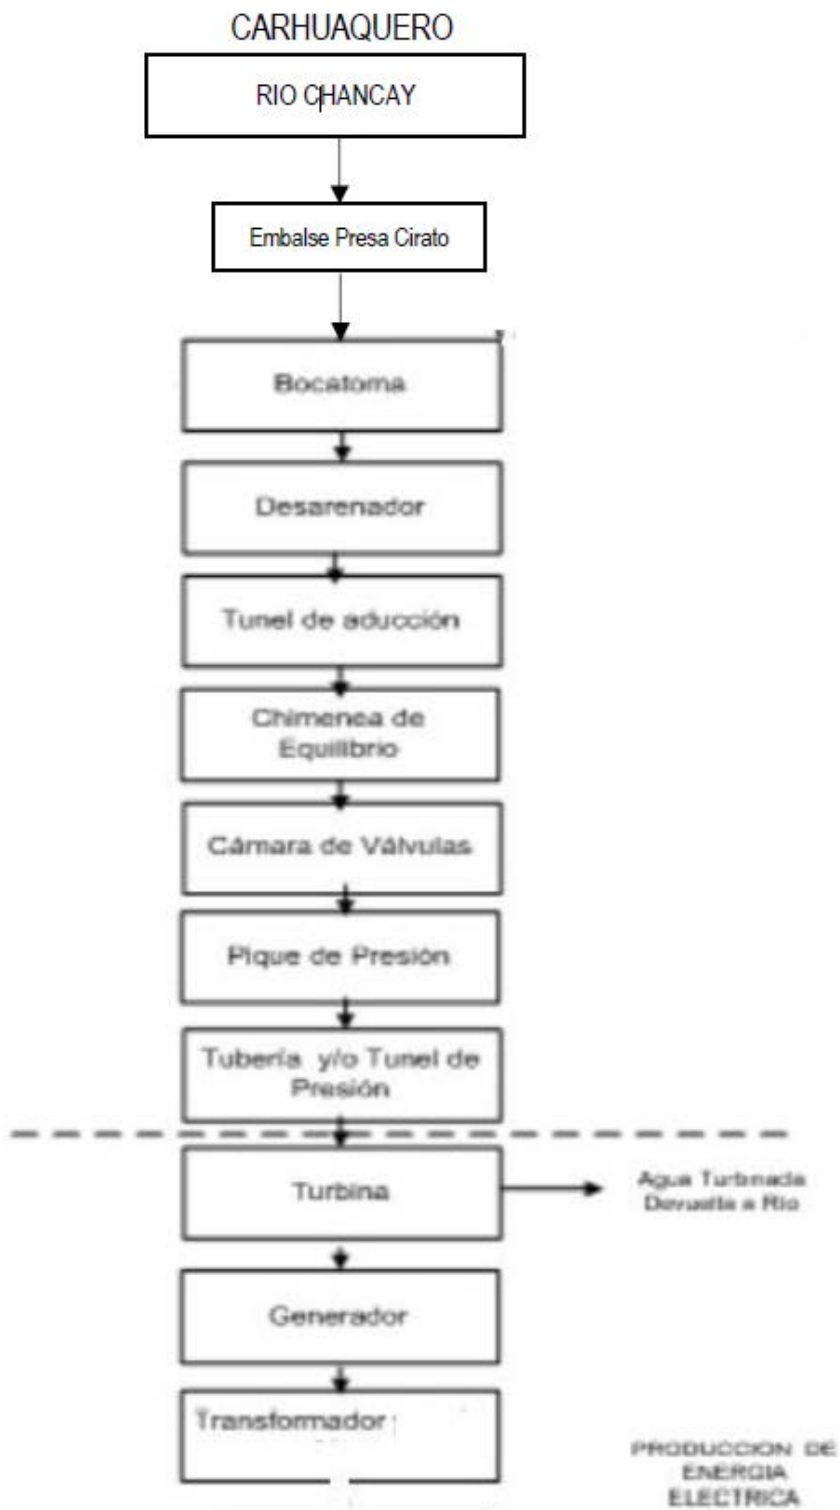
CARHUAQUERO

RIO CHANCAY

Embalse Presa Cirato

Bocatoma

Desarenador

Tunel de aducción

Chimenea de Equilibrio

Cámara de Válvulas

Pique de Presión

Tubería y/o Tunel de Presión

Turbina

Agua Turbinada Devuelta a Rio

Generador

Transformador

PRODUCCION DE ENERGIA ELECTRICA